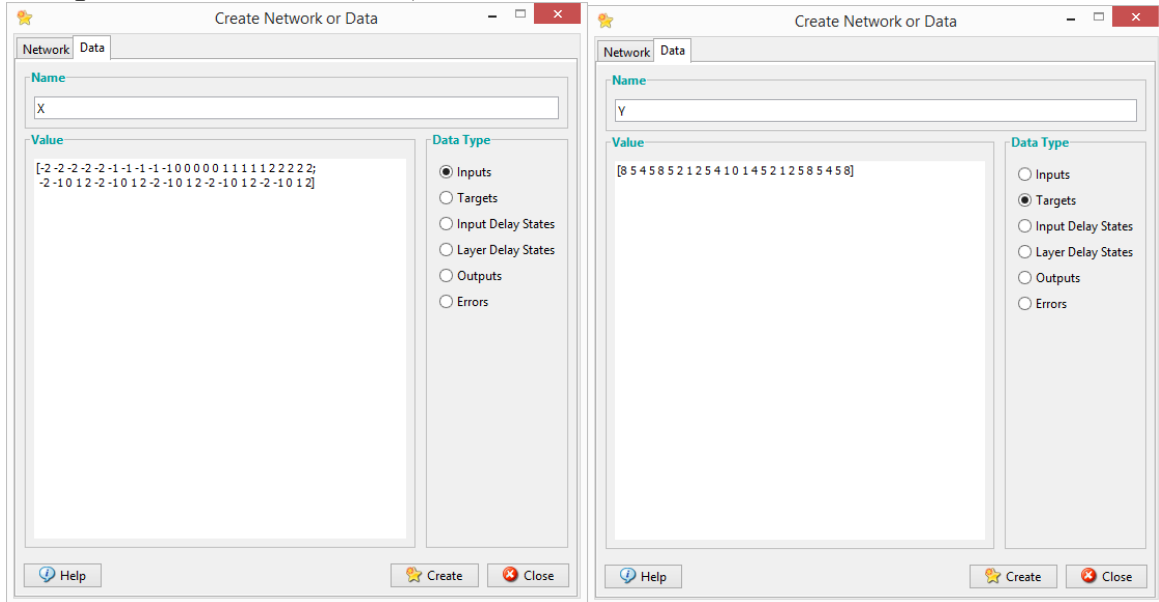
Create Network or Data

Network Data

Name

X

Value

[-2 -2 -2 -2 -2 -1 -1 -1 -1 -1 0 0 0 0 0 1 1 1 1 1 2 2 2 2 2;
-2 -1 0 1 2 -2 -1 0 1 2 -2 -1 0 1 2 -2 -1 0 1 2 -2 -1 0 1 2]

Data Type

Inputs
Targets
Input Delay States
Layer Delay States
Outputs
Errors

Help Create Close

Create Network or Data

Network Data

Name

Y

Value

[8 5 4 5 8 5 2 1 2 5 4 1 0 1 4 5 2 1 2 5 8 5 4 5 8]

Data Type

Inputs
Targets
Input Delay States
Layer Delay States
Outputs
Errors

Help Create Close